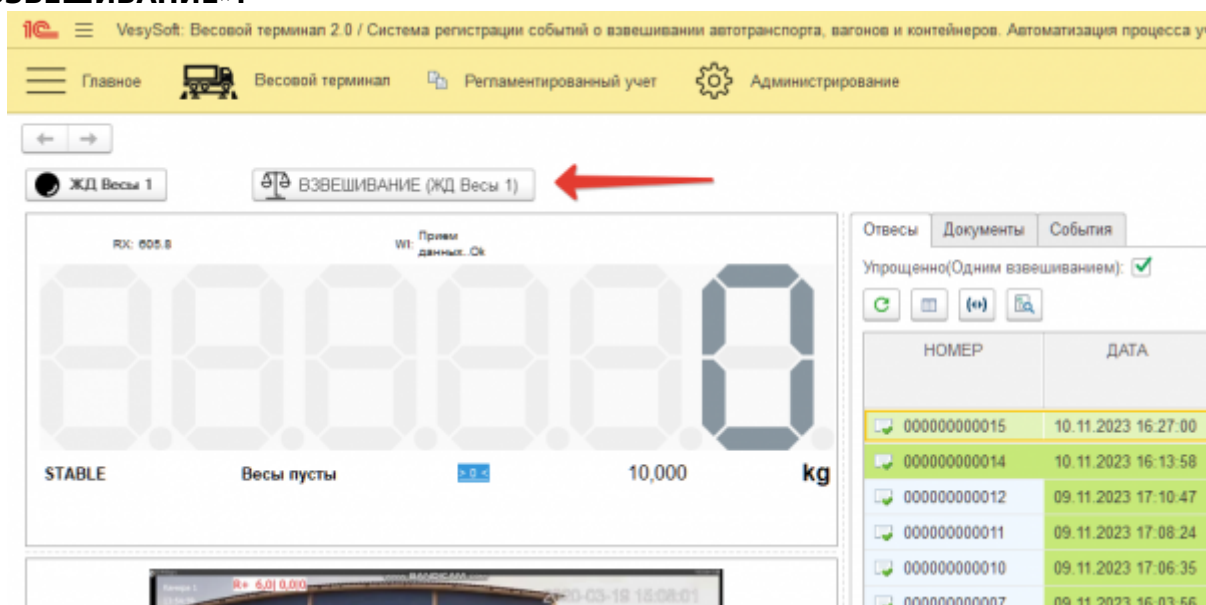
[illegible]

1С ≡ VesySoft: Весовой терминал 2.0 / Система регистрации событий о взвешивании автотранспорта, вагонов и контейнеров. Автоматизация процесса у

Главное Весовой терминал Регламентированный учет Администрирование

ЖД Весы 1 ВЗВЕШИВАНИЕ (ЖД Весы 1)

RX: 605.8 WI: Прием данных..Ok

0

STABLE Весы пусты >0< 10,000 kg

R+ 6,0| 0,0|0 2020-03-19 15:08:01

Отвесы Документы События

Упрощенно(Одним взвешиванием):

| НОМЕР | ДАТА |
|---|---|
| 000000000015 | 10.11.2023 16:27:00 |
| 000000000014 | 10.11.2023 16:13:58 |
| 000000000012 | 09.11.2023 17:10:47 |
| 000000000011 | 09.11.2023 17:08:24 |
| 000000000010 | 09.11.2023 17:06:35 |
| 000000000007 | 09.11.2023 16:03:56 |